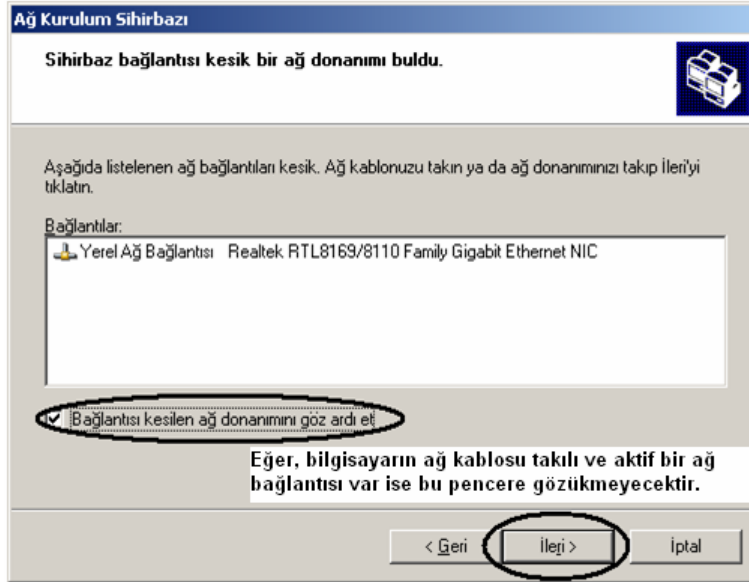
Ağ Kurulum Sihirbazı

Sihirbaz bağlantısı kesik bir ağ donanımı buldu.

Aşağıda listelenen ağ bağlantıları kesik. Ağ kablonuzu takın ya da ağ donanımınızı takıp İleri'yi tıklatın.

Bağlantılar:

Yerel Ağ Bağlantısı Realtek RTL8169/8110 Family Gigabit Ethernet NIC

Bağlantısı kesilen ağ donanımını göz ardı et

Eğer, bilgisayarın ağ kablosu takılı ve aktif bir ağ bağlantısı var ise bu pencere gözükmeyecektir.

< Geri

İleri >

İptal